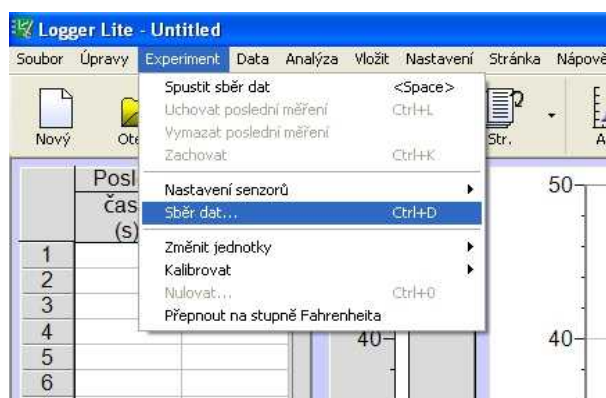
Logger Lite - Untitled

Soubor Úpravy Experiment Data Analýza Vložit Nastavení Stránka Nápově

Nový Ote Str. A

Spustit sběr dat <Space>
Uchovat poslední měření Ctrl+L
Vymazat poslední měření
Zachovat Ctrl+K
Nastavení senzorů
Sběr dat... Ctrl+D
Změnit jednotky
Kalibrovat
Nulovat... Ctrl+0
Přepnout na stupně Fahrenheita

Posl
čas
(s)

| |
|---|
| 1 |
| 2 |
| 3 |
| 4 |
| 5 |
| 6 |

50
40
40